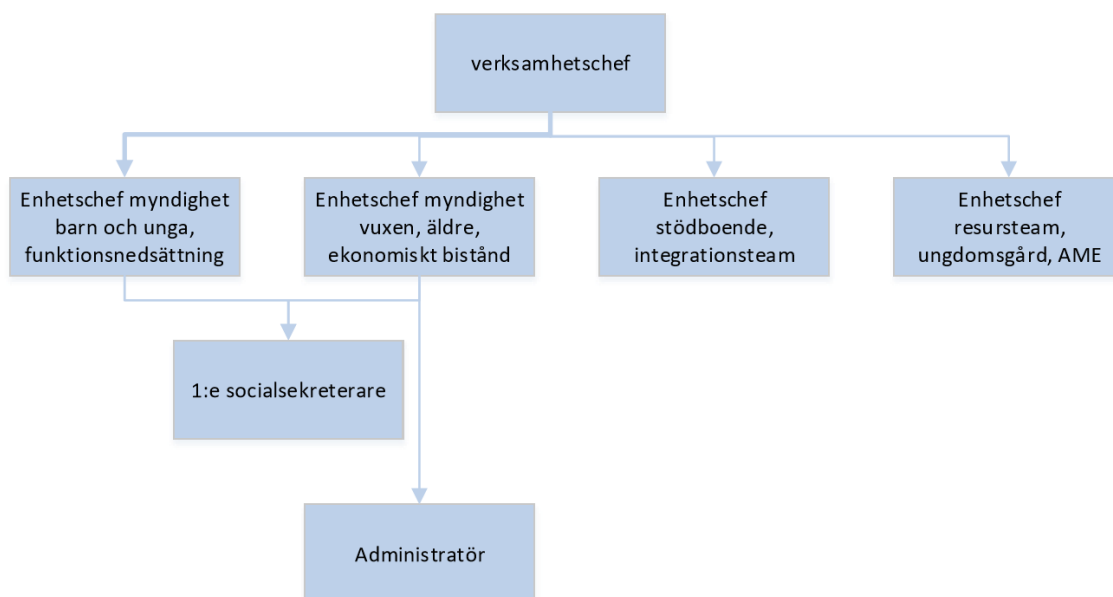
verksamhetschef

Enhetschef myndighet barn och unga, funktionsnedsättning

Enhetschef myndighet vuxen, äldre, ekonomiskt bistånd

Enhetschef stödboende, integrationsteam

Enhetschef resursteam, ungdomsgård, AME

1:e socialsekreterare

Administratör